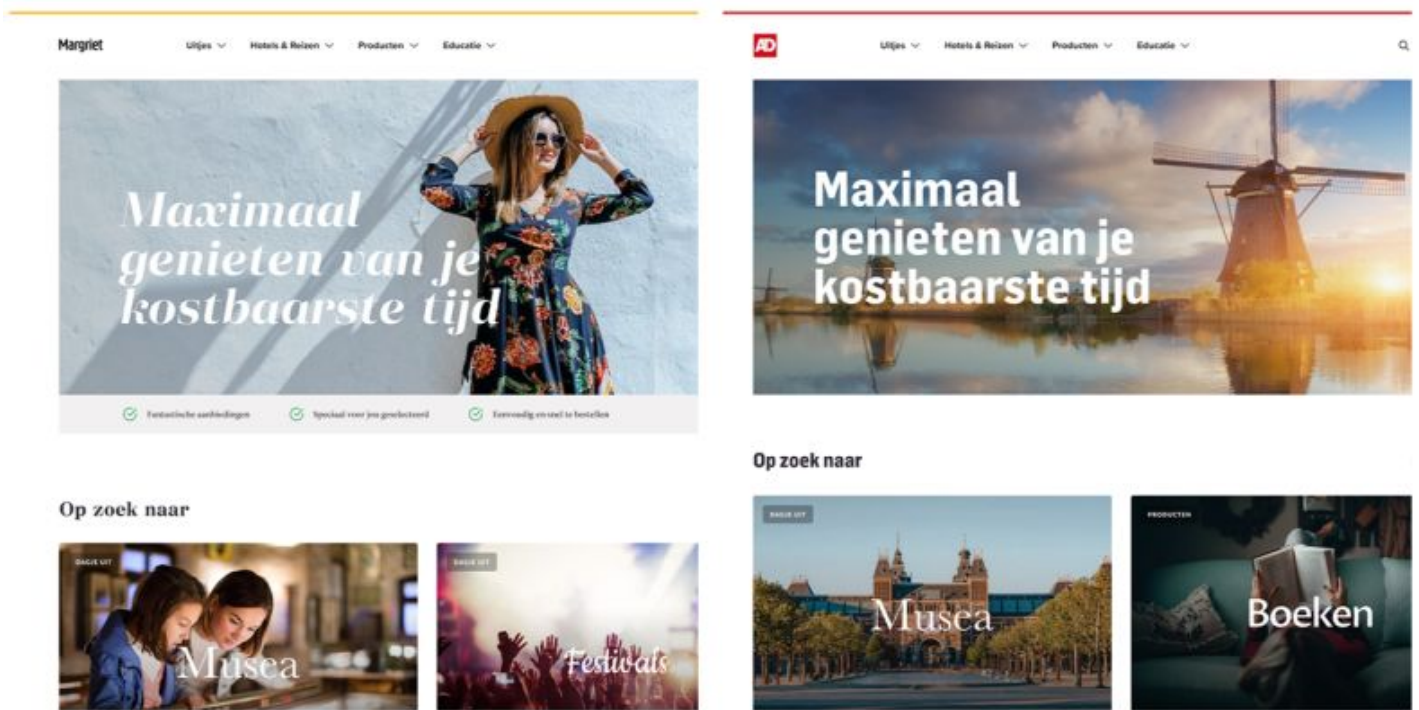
Margriet

Uitjes Hotels & Reizen Producten Educatie

Maximaal genieten van je kostbaarste tijd

Fantastische aanbiedingen Speciaal voor jou geselecteerd Eenvoudig en snel te bestellen

Op zoek naar

DAGJE UIT

Musea

DAGJE UIT

Festivals

AD

Uitjes Hotels & Reizen Producten Educatie

Maximaal genieten van je kostbaarste tijd

Op zoek naar

DAGJE UIT

Musea

PRODUCTEN

Boeken